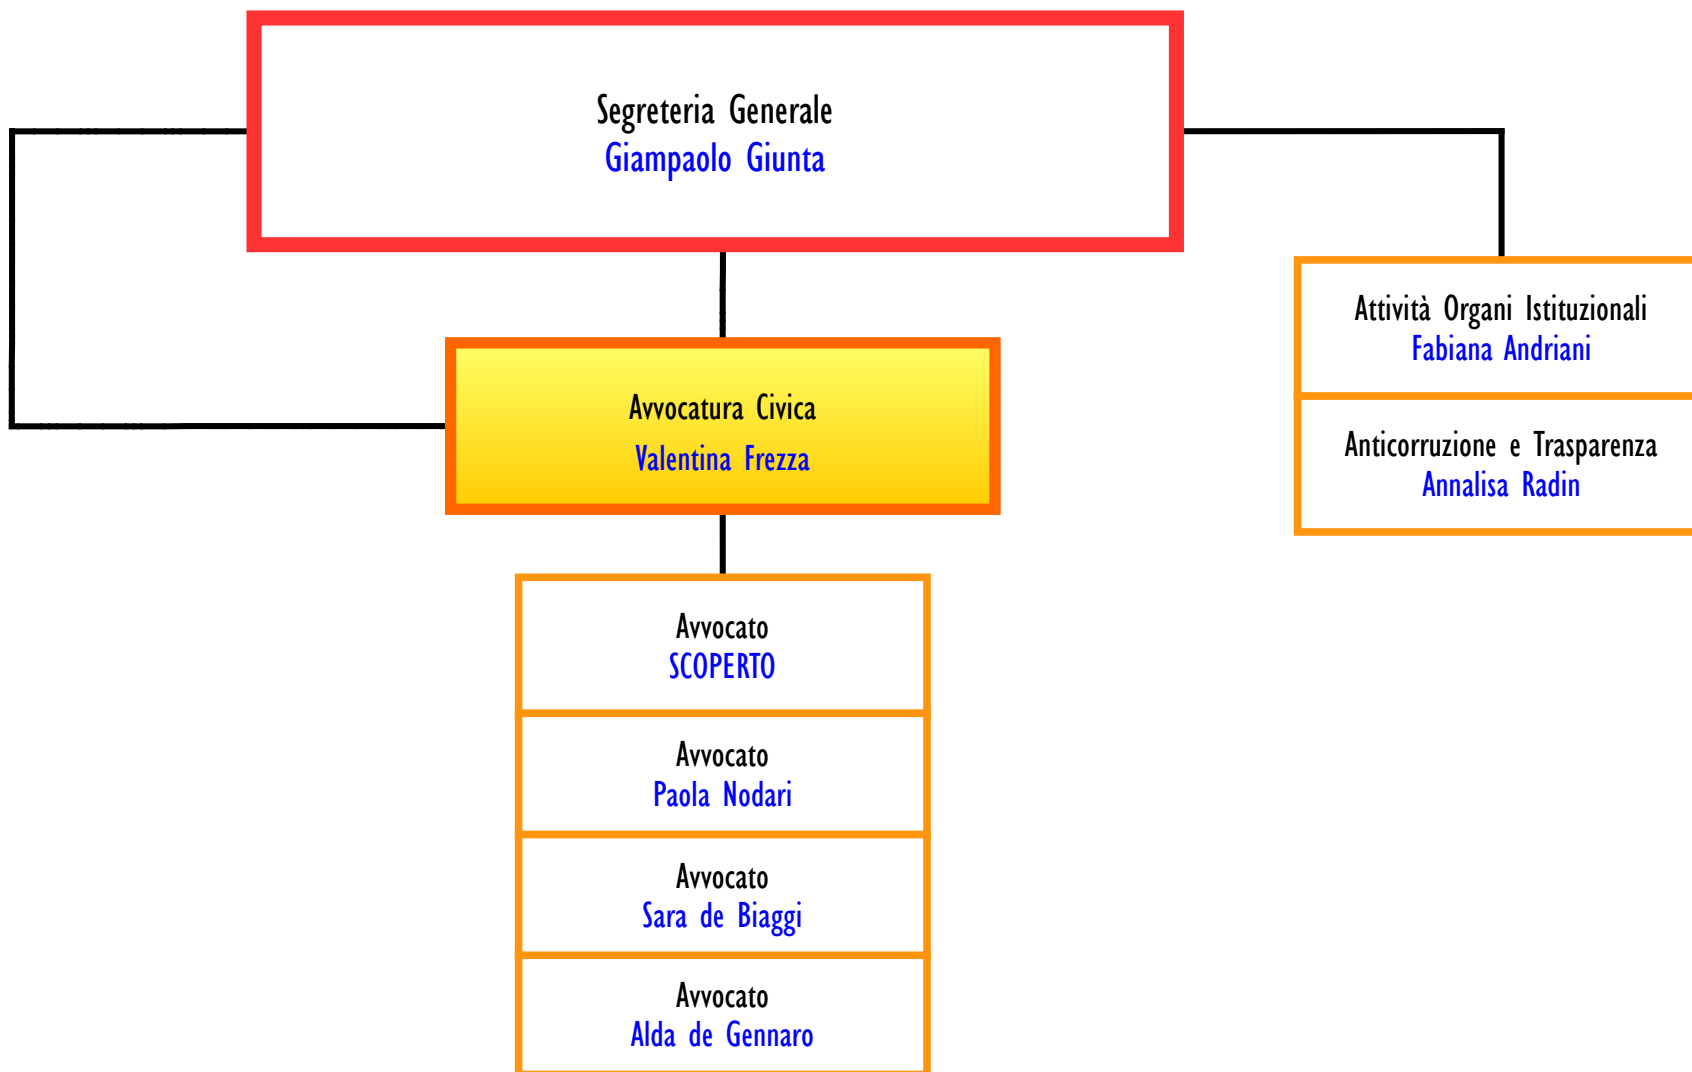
Segreteria Generale
Giampaolo Giunta

Avvocatura Civica
Valentina Frezza

Attività Organi Istituzionali
Fabiana Andriani

Anticorruzione e Trasparenza
Annalisa Radin

Avvocato
SCOPERTO

Avvocato
Paola Nodari

Avvocato
Sara de Biaggi

Avvocato
Alda de Gennaro